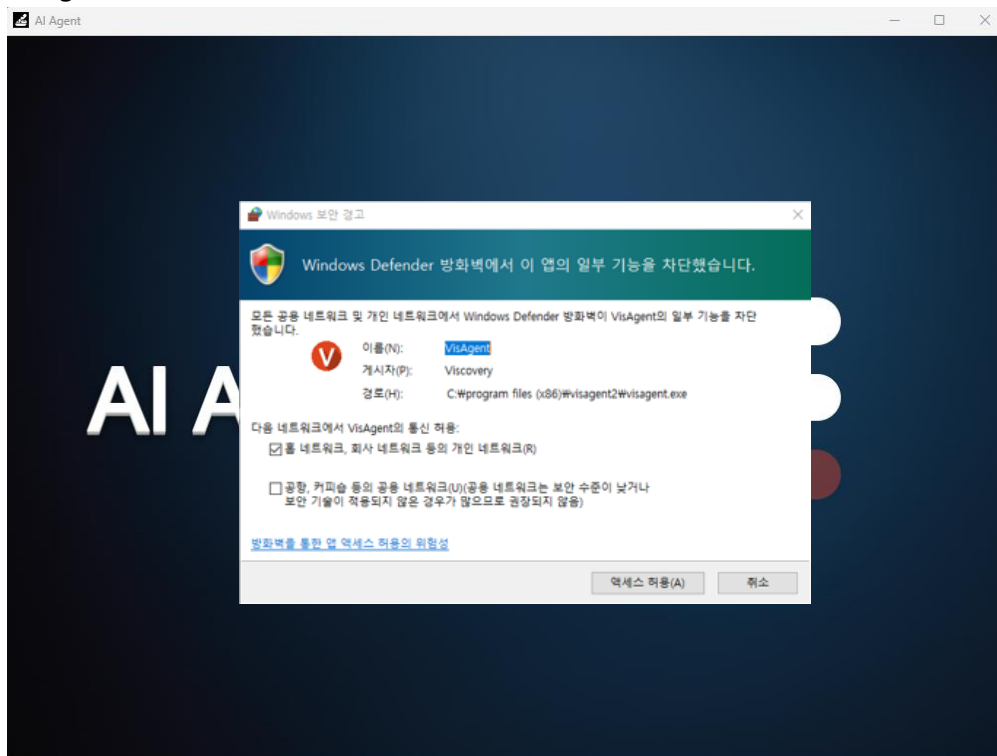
AI Agent

AI A

Windows 보안 경고

Windows Defender 방화벽에서 이 앱의 일부 기능을 차단했습니다.

모든 공용 네트워크 및 개인 네트워크에서 Windows Defender 방화벽이 VisAgent의 일부 기능을 차단했습니다.

이름(N): VisAgent
게시자(P): Viscovery
경로(H): C:₩program files (x86)₩visagent2₩visagent.exe

다음 네트워크에서 VisAgent의 통신 허용:
☑ 홈 네트워크, 회사 네트워크 등의 개인 네트워크(R)

☐ 공항, 커피숍 등의 공용 네트워크(U)(공용 네트워크는 보안 수준이 낮거나 보안 기술이 적용되지 않은 경우가 많으므로 권장되지 않음)

방화벽을 통한 앱 액세스 허용의 위험성

액세스 허용(A)
취소